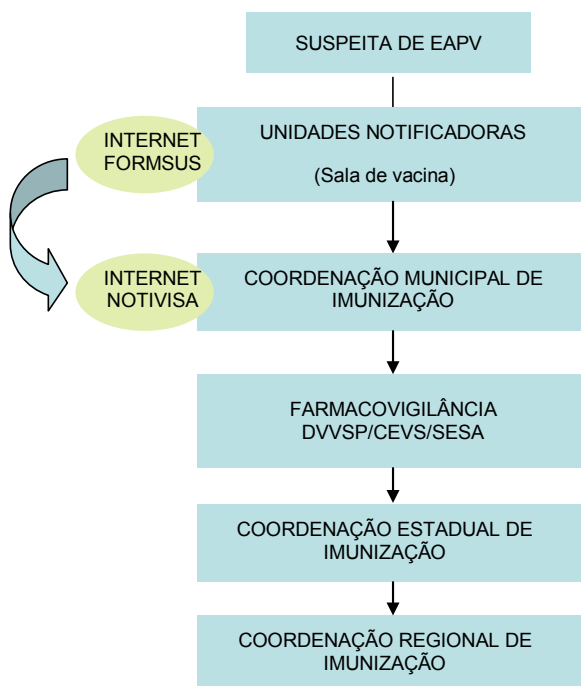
SUSPEITA DE EAPV

INTERNET FORMSUS

UNIDADES NOTIFICADORAS

(Sala de vacina)

INTERNET NOTIVISA

COORDENAÇÃO MUNICIPAL DE IMUNIZAÇÃO

FARMACOVIGILÂNCIA DVVSP/CEVS/SESA

COORDENAÇÃO ESTADUAL DE IMUNIZAÇÃO

COORDENAÇÃO REGIONAL DE IMUNIZAÇÃO